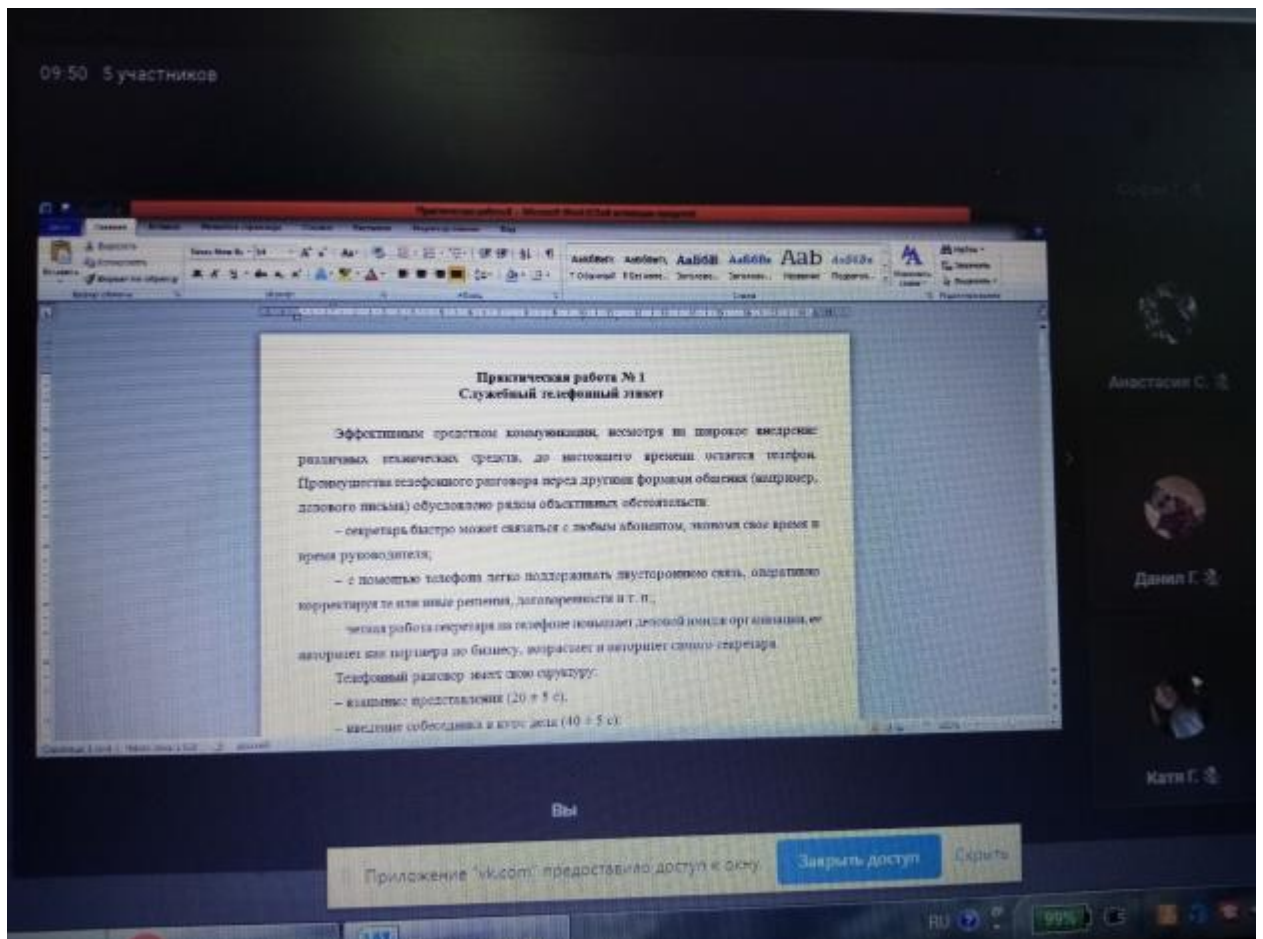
09:50 5 участников

Практическая работа № 1
Служебный телефонный этикет

Эффективным средством коммуникации, несмотря на широкое внедрение различных технических средств, до настоящего времени остается телефон. Преимущества телефонного разговора перед другими формами общения (например, делового письма) обусловлено рядом объективных обстоятельств:

– секретарь быстро может связаться с любым абонентом, экономя свое время и время руководителя;

– с помощью телефона легко поддерживать двустороннюю связь, оперативно корректируя те или иные решения, договоренности и т. п.;

четкая работа секретаря на телефоне повышает деловой имидж организации, ее авторитет как партнера по бизнесу, возрастает и авторитет самого секретаря.

Телефонный разговор имеет свою структуру:

– взаимные представления (20 ± 5 с);

– введение собеседника в курс дела (40 ± 5 с);

Анастасия С.

Данил Г.

Катя Г.

Вы

Приложение "vk.com" предоставило доступ к окну. Закрыть доступ Скрыть

RU 99%